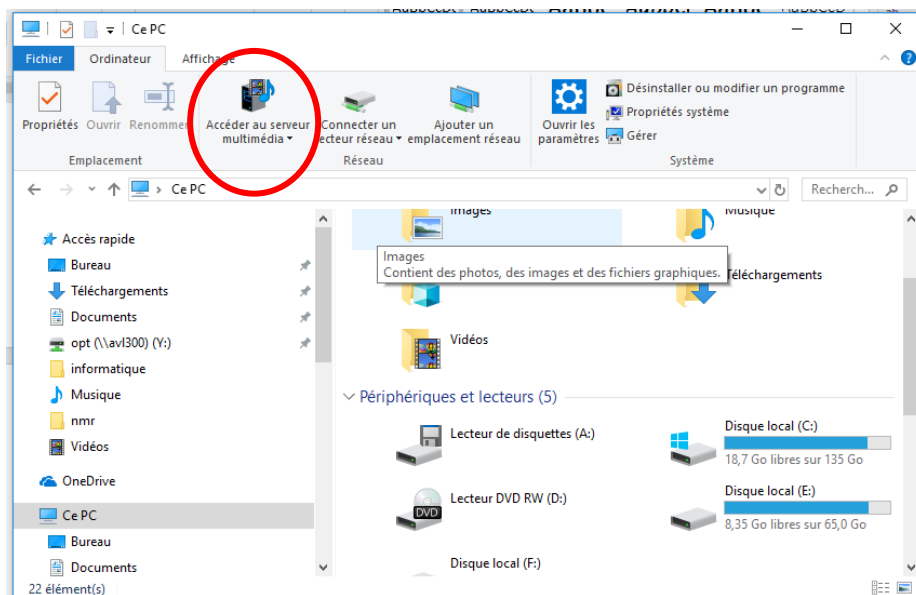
Ce PC

Fichier Ordinateur Affichage

Propriétés Ouvrir Renommer
Emplacement

Accéder au serveur multimédia
Connecter un lecteur réseau
Ajouter un emplacement réseau
Réseau

Ouvrir les paramètres
Désinstaller ou modifier un programme
Propriétés système
Gérer
Système

Ce PC
Recherch...

Accès rapide
Bureau
Téléchargements
Documents
opt (\\avl300) (Y:)
informatique
Musique
nmr
Vidéos
OneDrive
Ce PC
Bureau
Documents

Images
Musique
Images
Contient des photos, des images et des fichiers graphiques.
Téléchargements
Vidéos

Périphériques et lecteurs (5)
Lecteur de disquettes (A:)
Disque local (C:)
18,7 Go libres sur 135 Go
Lecteur DVD RW (D:)
DVD
Disque local (E:)
8,35 Go libres sur 65,0 Go
Disque local (F:)

22 élément(s)